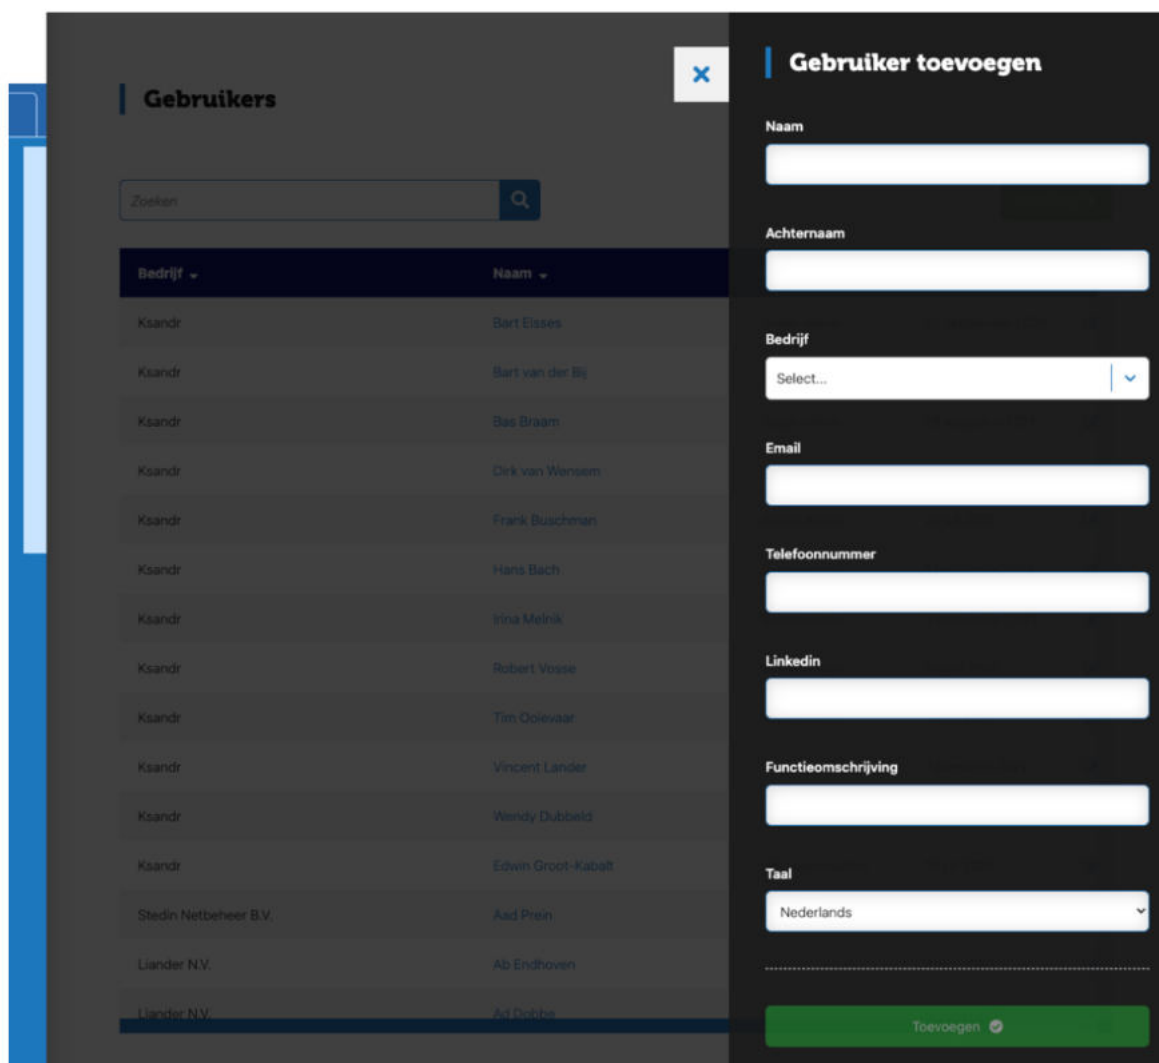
Gebruikers

Zoeken

| Bedrijf | Naam |
|---|---|
| Ksandr | Bart Elsses |
| Ksandr | Bart van der Bij |
| Ksandr | Bas Braam |
| Ksandr | Dirk van Wensem |
| Ksandr | Frank Buschman |
| Ksandr | Hans Bach |
| Ksandr | Irina Melnik |
| Ksandr | Robert Vosse |
| Ksandr | Tim Ooievaar |
| Ksandr | Vincent Lander |
| Ksandr | Wendy Dubbeld |
| Ksandr | Edwin Groot-Kabalt |
| Stedin Netbeheer B.V. | Aad Prein |
| Liander N.V. | Ab Endhoven |
| Liander N.V. | Ad Dobbe |

Gebruiker toevoegen

Naam

Achternaam

Bedrijf

Select...

Email

Telefoonnummer

Linkedin

Functieomschrijving

Taal

Nederlands

Toevoegen